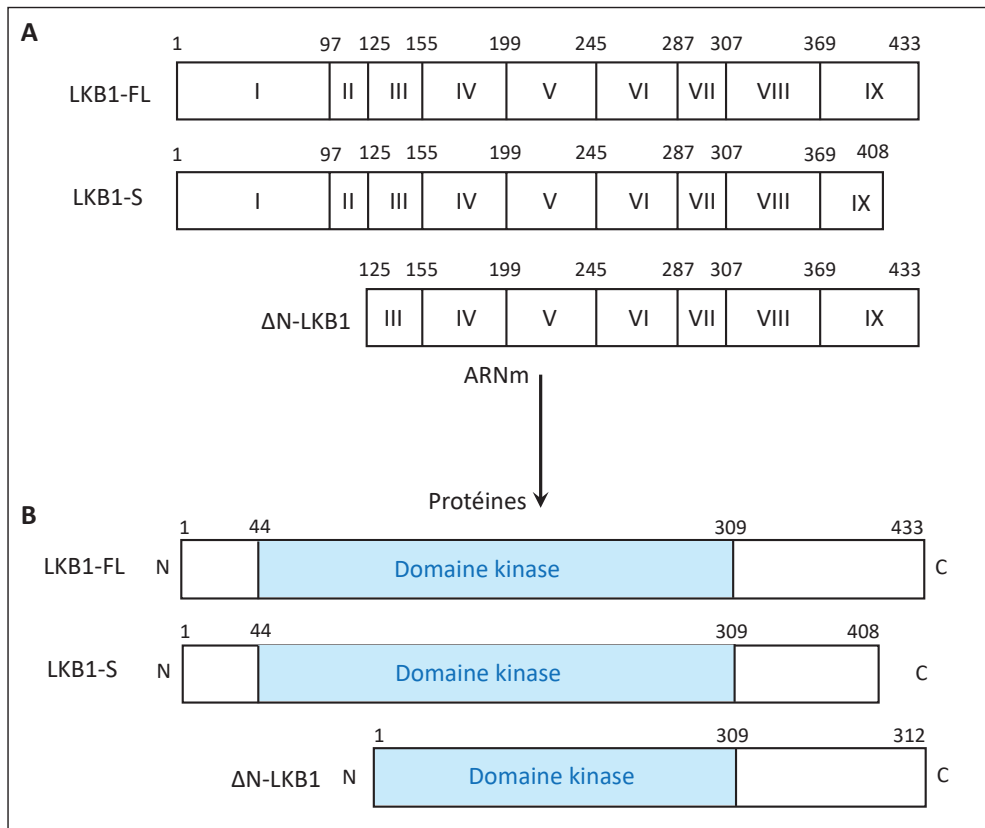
A

1 97 125 155 199 245 287 307 369 433
LKB1-FL
| I | II | III | IV | V | VI | VII | VIII | IX |

1 97 125 155 199 245 287 307 369 408
LKB1-S
| I | II | III | IV | V | VI | VII | VIII | IX |

125 155 199 245 287 307 369 433
ΔN-LKB1
| III | IV | V | VI | VII | VIII | IX |

ARNm

Protéines

B

1 44 309 433
LKB1-FL N Domaine kinase C

1 44 309 408
LKB1-S N Domaine kinase C

1 309 312
ΔN-LKB1 N Domaine kinase C